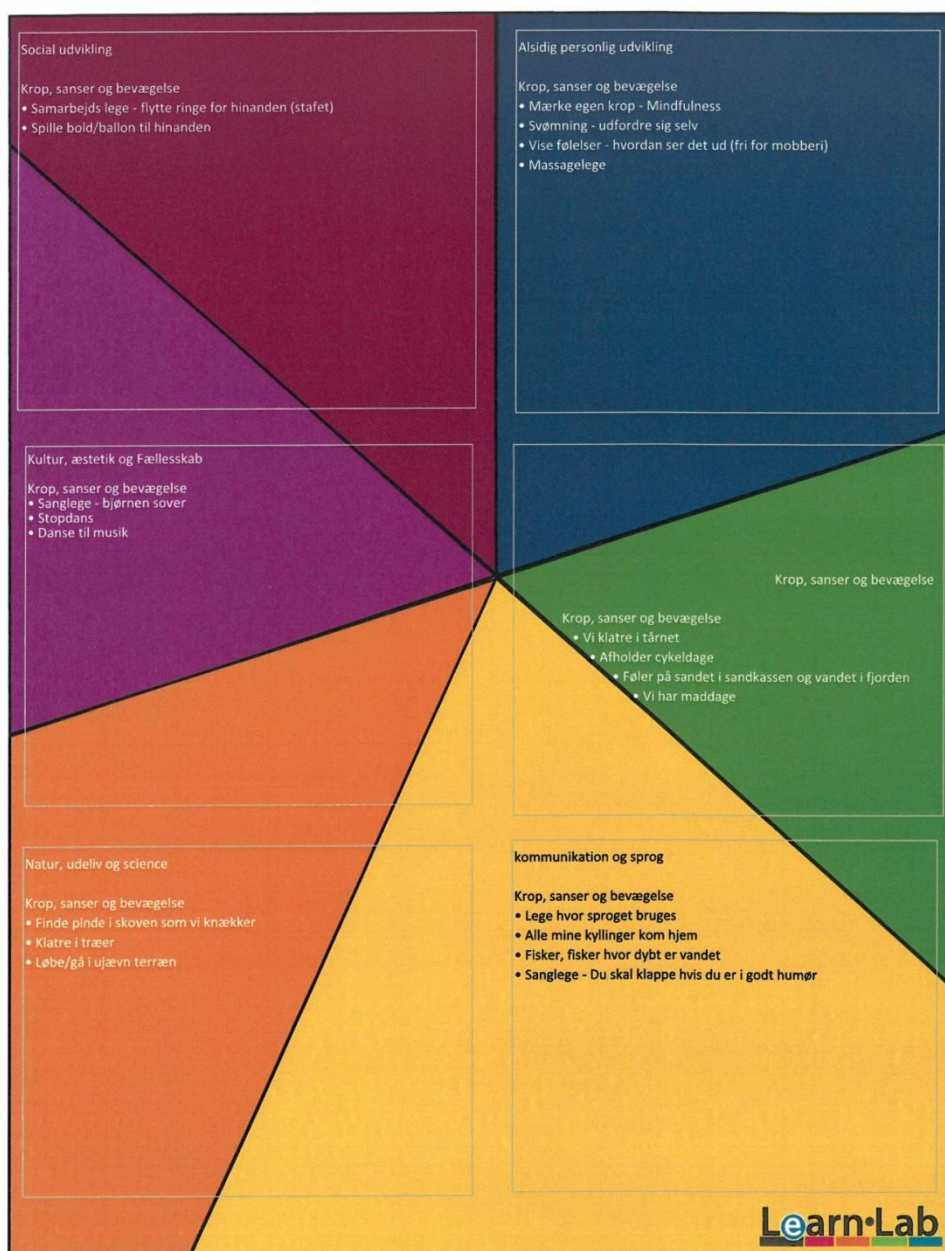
Social udvikling

Krop, sanser og bevægelse
• Samarbejds lege - flytte ringe for hinanden (stafet)
• Spille bold/ballon til hinanden

Alsidig personlig udvikling

Krop, sanser og bevægelse
• Mærke egen krop - Mindfulness
• Svømning - udfordre sig selv
• Vise følelser - hvordan ser det ud (fri for mobberi)
• Massagelege

Kultur, æstetik og Fællesskab

Krop, sanser og bevægelse
• Sanglege - bjørnen sover
• Stopdans
• Danse til musik

Krop, sanser og bevægelse

Krop, sanser og bevægelse
• Vi klatre i tårnet
• Afholder cykeldage
• Føler på sandet i sandkassen og vandet i fjorden
• Vi har maddage

Natur, udeliv og science

Krop, sanser og bevægelse
• Finde pinde i skoven som vi knækker
• Klatre i træer
• Løbe/gå i ujævn terræn

kommunikation og sprog

Krop, sanser og bevægelse
• Lege hvor sproget bruges
• Alle mine kyllinger kom hjem
• Fisker, fisker hvor dybt er vandet
• Sanglege - Du skal klappe hvis du er i godt humør

Learn·Lab